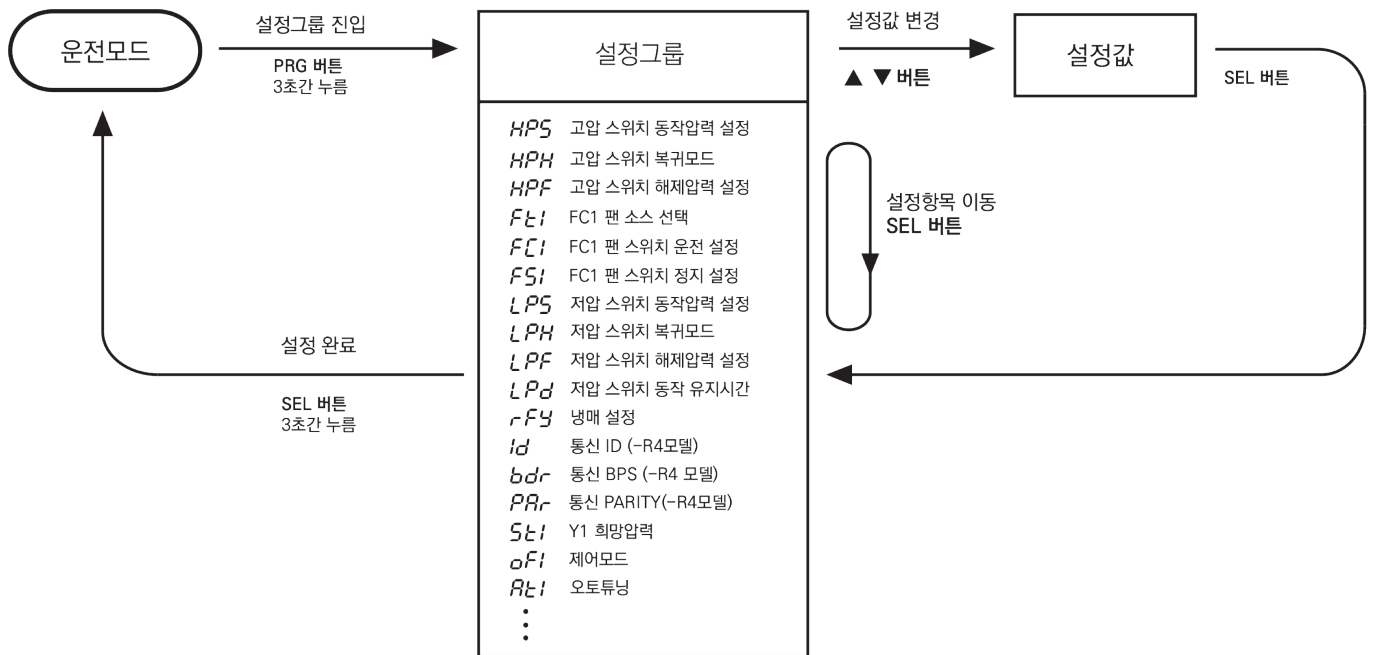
운전모드

설정그룹 진입

PRG 버튼
3초간 누름

설정그룹

설정값 변경

▲ ▼버튼

설정값

SEL 버튼

HPS 고압 스위치 동작압력 설정
HPH 고압 스위치 복귀모드
HPF 고압 스위치 해제압력 설정
Ft1 FC1 팬 소스 선택
FC1 FC1 팬 스위치 운전 설정
FS1 FC1 팬 스위치 정지 설정
LPS 저압 스위치 동작압력 설정
LPH 저압 스위치 복귀모드
LPF 저압 스위치 해제압력 설정
LPd 저압 스위치 동작 유지시간
rFY 냉매 설정
Id 통신 ID (-R4모델)
bdr 통신 BPS (-R4 모델)
PAr 통신 PARITY(-R4모델)
St1 Y1 희망압력
oF1 제어모드
At1 오토튜닝
⋮

설정항목 이동
SEL 버튼

설정 완료

SEL 버튼
3초간 누름